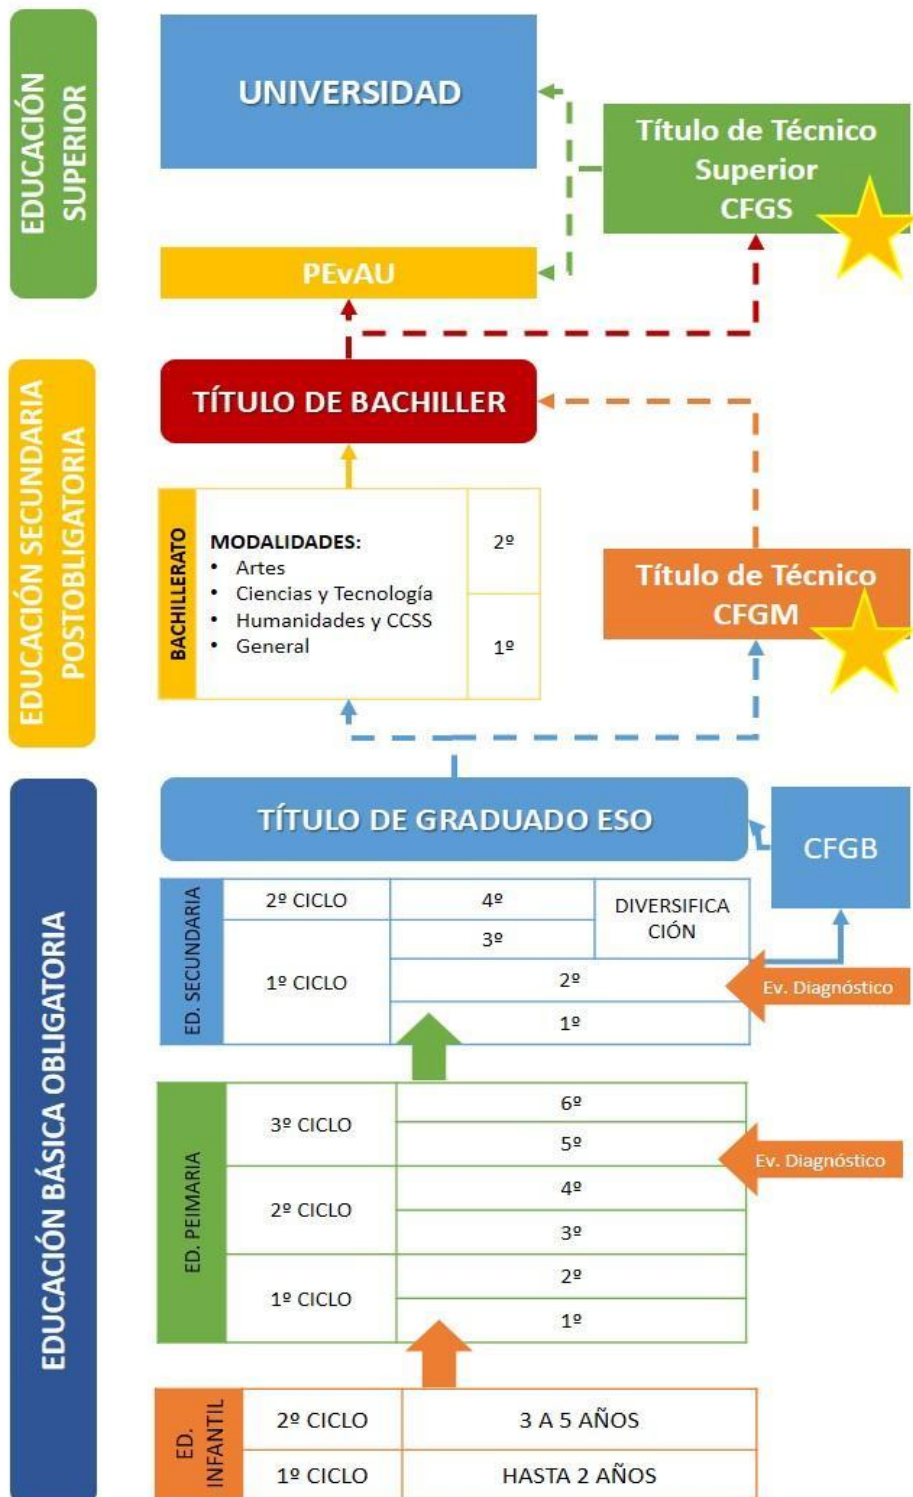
EDUCACIÓN SUPERIOR

UNIVERSIDAD

Título de Técnico Superior CFGS

PEvAU

EDUCACIÓN SECUNDARIA POSTOBLIGATORIA

TÍTULO DE BACHILLER

BACHILLERATO

MODALIDADES:
• Artes
• Ciencias y Tecnología
• Humanidades y CCSS
• General

2º

1º

Título de Técnico CFGM

EDUCACIÓN BÁSICA OBLIGATORIA

TÍTULO DE GRADUADO ESO

CFGB

ED. SECUNDARIA

| 2º CICLO | 4º | DIVERSIFICACIÓN |
|---|---|---|
| 1º CICLO | 3º | |
| | 2º | |
| | 1º | |

Ev. Diagnóstico

ED. PEIMARIA

| 3º CICLO | 6º |
|---|---|
| | 5º |
| 2º CICLO | 4º |
| | 3º |
| 1º CICLO | 2º |
| | 1º |

Ev. Diagnóstico

ED. INFANTIL

| 2º CICLO | 3 A 5 AÑOS |
|---|---|
| 1º CICLO | HASTA 2 AÑOS |